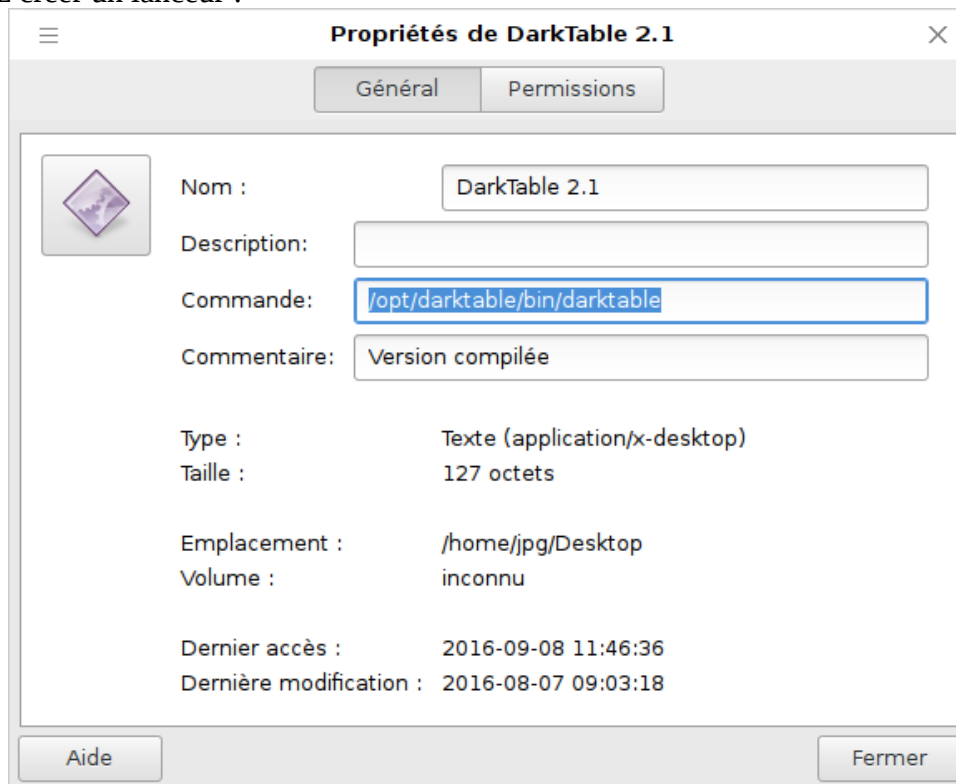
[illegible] créer un lanceur :

Propriétés de DarkTable 2.1

Général | Permissions

Nom : DarkTable 2.1
Description:
Commande: /opt/darktable/bin/darktable
Commentaire: Version compilée

Type : Texte (application/x-desktop)
Taille : 127 octets

Emplacement : /home/jpg/Desktop
Volume : inconnu

Dernier accès : 2016-09-08 11:46:36
Dernière modification : 2016-08-07 09:03:18

Aide
Fermer